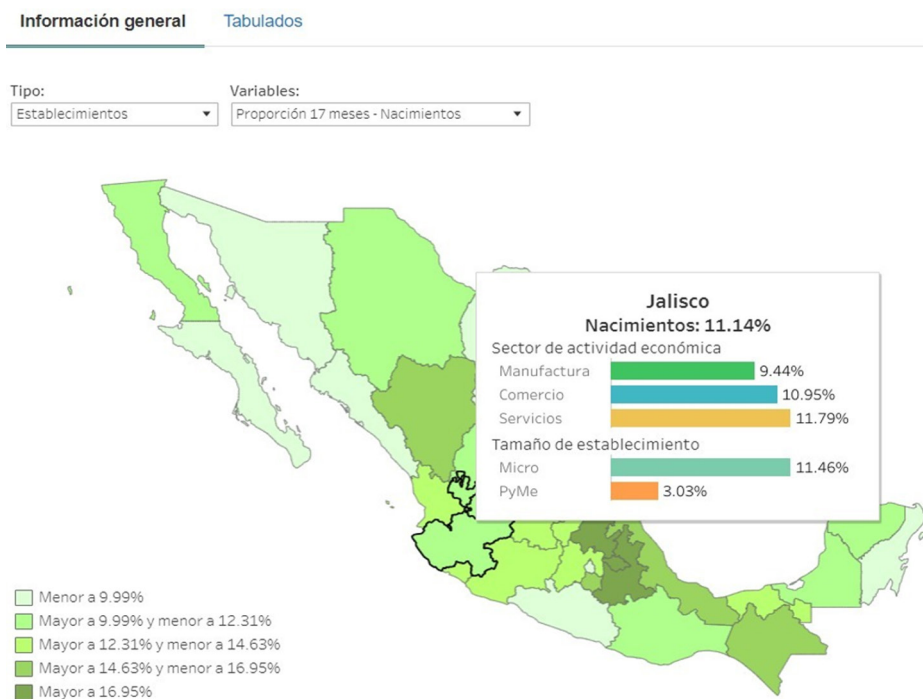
Información general	Tabulados

Tipo:
Establecimientos

Variables:
Proporción 17 meses - Nacimientos

Jalisco
Nacimientos: 11.14%
Sector de actividad económica
Manufactura 9.44%
Comercio 10.95%
Servicios 11.79%
Tamaño de establecimiento
Micro 11.46%
PyMe 3.03%

Menor a 9.99%
Mayor a 9.99% y menor a 12.31%
Mayor a 12.31% y menor a 14.63%
Mayor a 14.63% y menor a 16.95%
Mayor a 16.95%